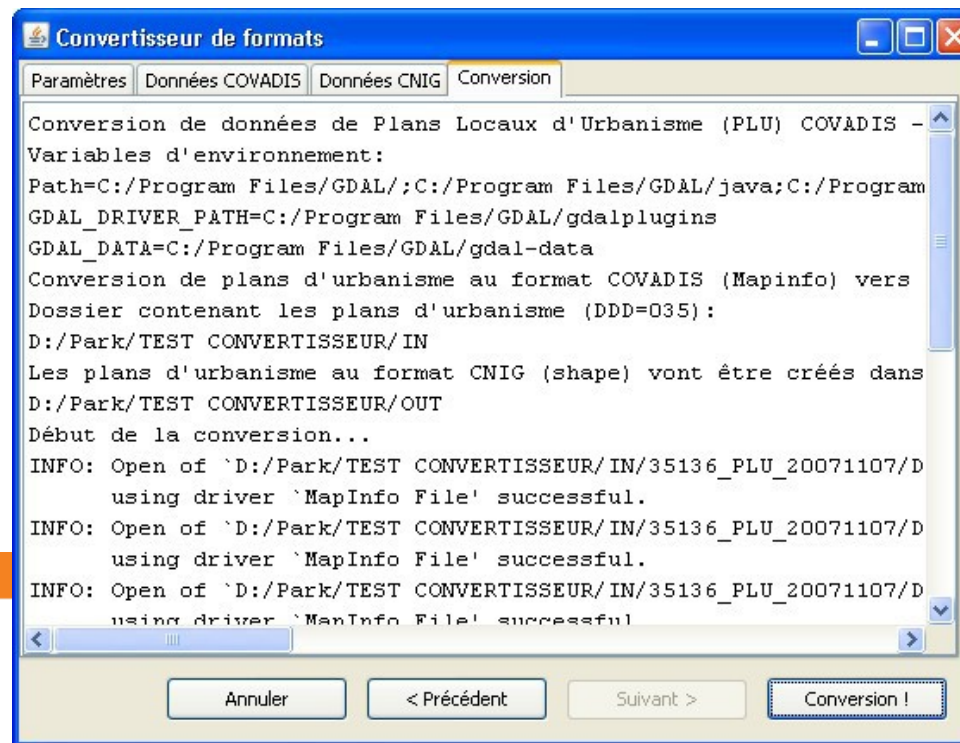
Convertisseur de formats

Paramètres | Données COVADIS | Données CNIG | Conversion

Conversion de données de Plans Locaux d'Urbanisme (PLU) COVADIS -
Variables d'environnement:
Path=C:/Program Files/GDAL/;C:/Program Files/GDAL/java;C:/Program
GDAL_DRIVER_PATH=C:/Program Files/GDAL/gdalplugins
GDAL_DATA=C:/Program Files/GDAL/gdal-data
Conversion de plans d'urbanisme au format COVADIS (Mapinfo) vers
Dossier contenant les plans d'urbanisme (DDD=035):
D:/Park/TEST CONVERTISSEUR/IN
Les plans d'urbanisme au format CNIG (shape) vont être créés dans
D:/Park/TEST CONVERTISSEUR/OUT
Début de la conversion...
INFO: Open of `D:/Park/TEST CONVERTISSEUR/IN/35136_PLU_20071107/D
using driver `MapInfo File' successful.
INFO: Open of `D:/Park/TEST CONVERTISSEUR/IN/35136_PLU_20071107/D
using driver `MapInfo File' successful.
INFO: Open of `D:/Park/TEST CONVERTISSEUR/IN/35136_PLU_20071107/D
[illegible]

Annuler | < Précédent | Suivant > | Conversion !